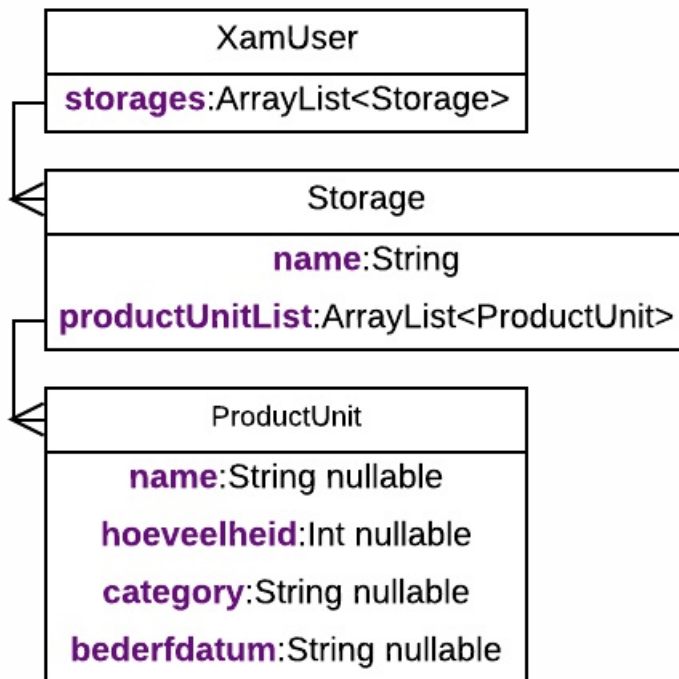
XamUser

storages:ArrayList<Storage>

Storage

name:String

productUnitList:ArrayList<ProductUnit>

ProductUnit

name:String nullable

hoeveelheid:Int nullable

category:String nullable

bederfdatum:String nullable